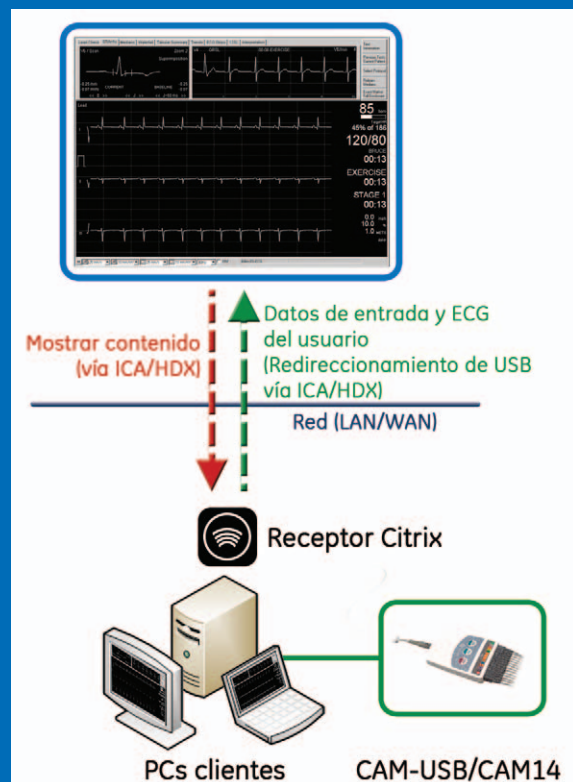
85
45% of 186
120/80
BRUCE
00:13
EXERCISE
00:13
STAGE 1
00:13
0.0
10.0
1.0

Mostrar contenido
(vía ICA/HDX)

Datos de entrada y ECG
del usuario
(Redireccionamiento de USB
vía ICA/HDX)

Red (LAN/WAN)

Receptor Citrix

PCs clientes

CAM-USB/CAM14